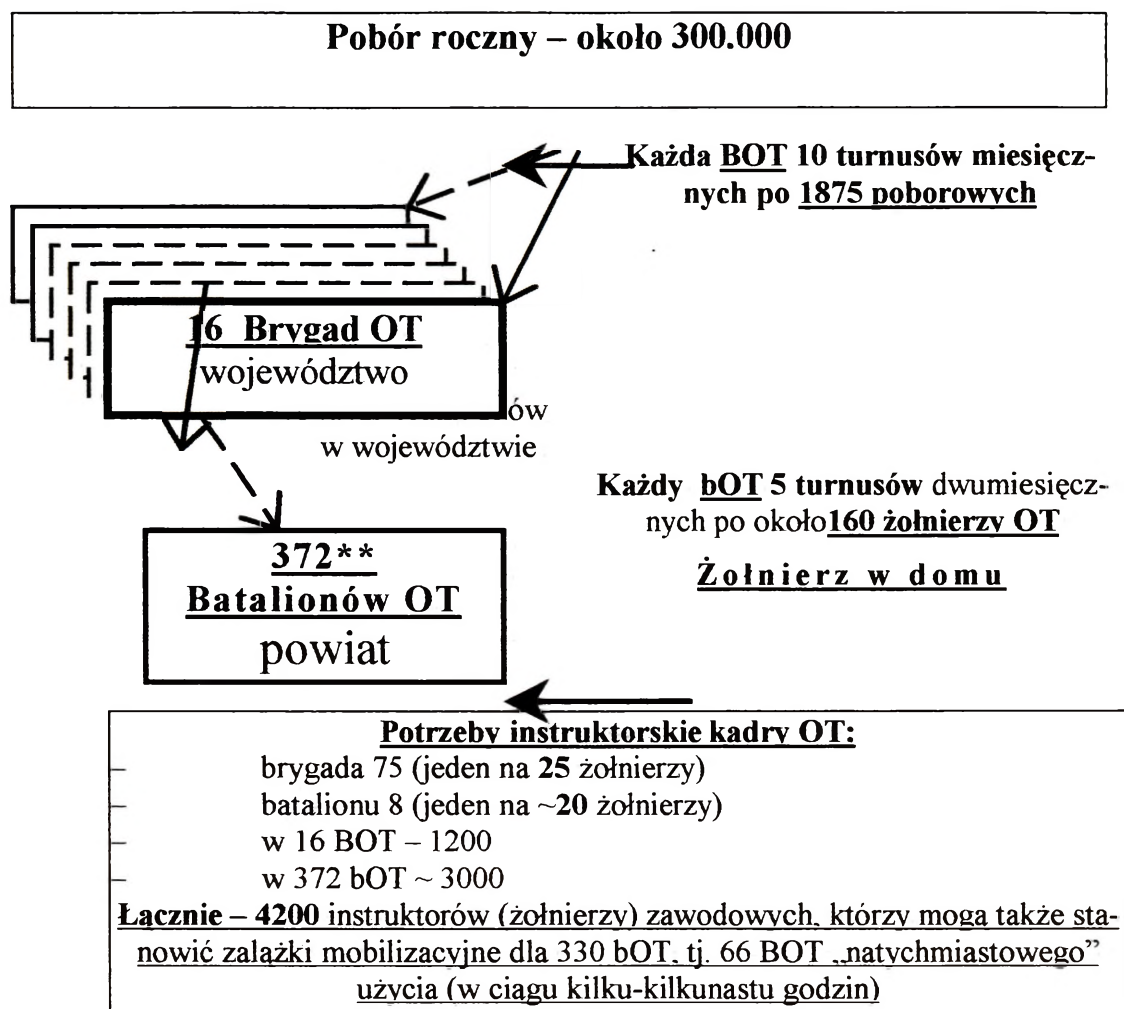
Pobór roczny – około 300.000

Każda BOT 10 turnusów miesięcznych po 1875 poborowych

16 Brygad OT
województwo

ów
w województwie

Każdy bOT 5 turnusów dwumiesięcznych po około160 żołnierzy OT

Żołnierz w domu

372**
Batalionów OT
powiat

Potrzeby instruktorskie kadry OT:
– brygada 75 (jeden na 25 żołnierzy)
– batalionu 8 (jeden na ~20 żołnierzy)
– w 16 BOT – 1200
– w 372 bOT ~ 3000
Łącznie – 4200 instruktorów (żołnierzy) zawodowych, którzy mogą także stanowić zalążki mobilizacyjne dla 330 bOT, tj. 66 BOT „natychmiastowego" użycia (w ciągu kilku-kilkunastu godzin)